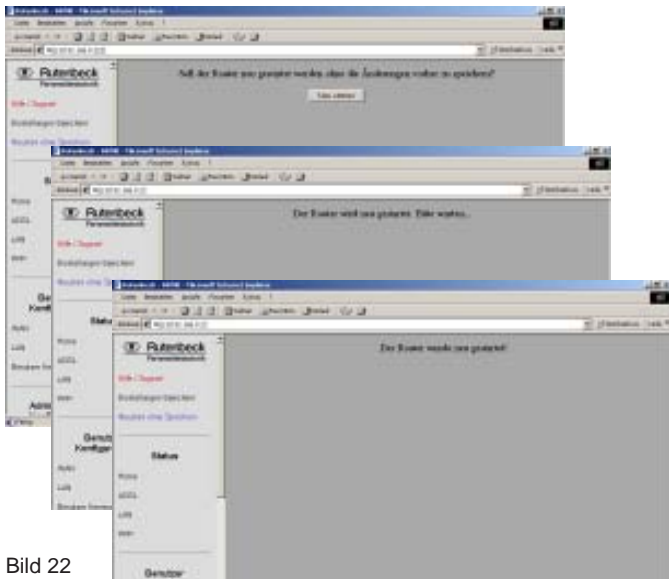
Rutenbeck

Soll der Router neu gestartet werden ohne die Änderungen vorher zu speichern?

Hilfe / Support

Einstellungen Speichern

Neustart ohne Speichern

Rutenbeck

Der Router wird neu gestartet. Bitte warten...

Hilfe / Support

Einstellungen Speichern

Neustart ohne Speichern

Rutenbeck

Der Router wurde neu gestartet!

Hilfe / Support

Einstellungen Speichern

Neustart ohne Speichern

Status

Home

ADSL

LAN

WAN

Benutzer Konfiguration

Auto

LAN

Bild 22